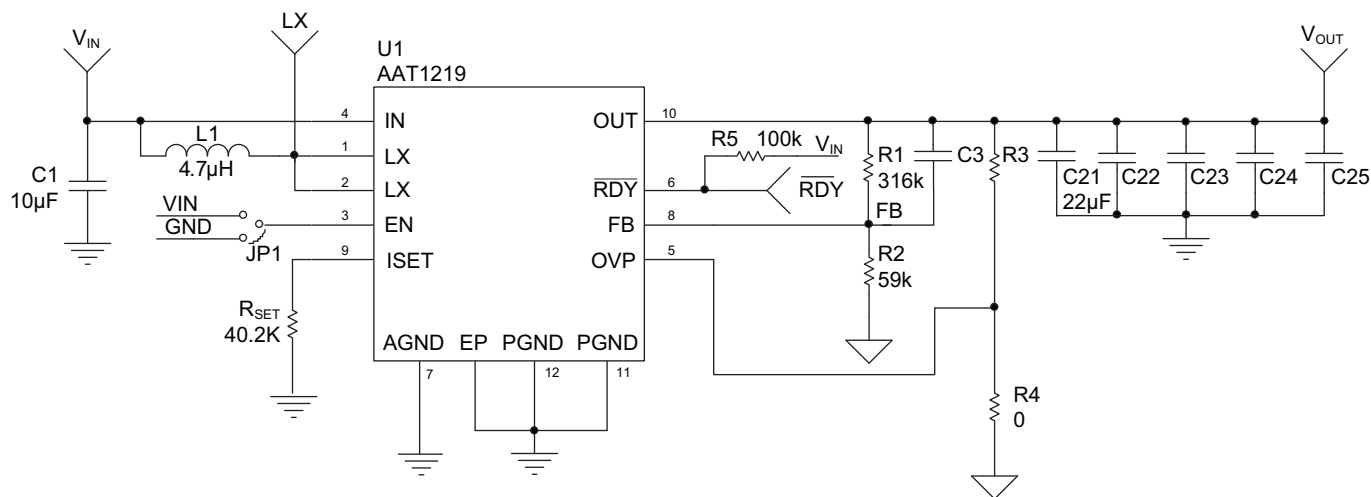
$V_{IN}$

LX

U1
AAT1219

$V_{OUT}$

4
IN

1
LX

2
LX

3
EN

9
ISET

OUT
10

$\overline{RDY}$
6

FB
8

OVP
5

AGND
7

EP

PGND
12

PGND
11

L1
4.7µH

C1
10µF

VIN
GND
JP1

$R_{SET}$
40.2K

R5
100k
$V_{IN}$

$\overline{RDY}$

R1
316k

C3

FB

R2
59k

R3

R4
0

C21
22µF

C22

C23

C24

C25